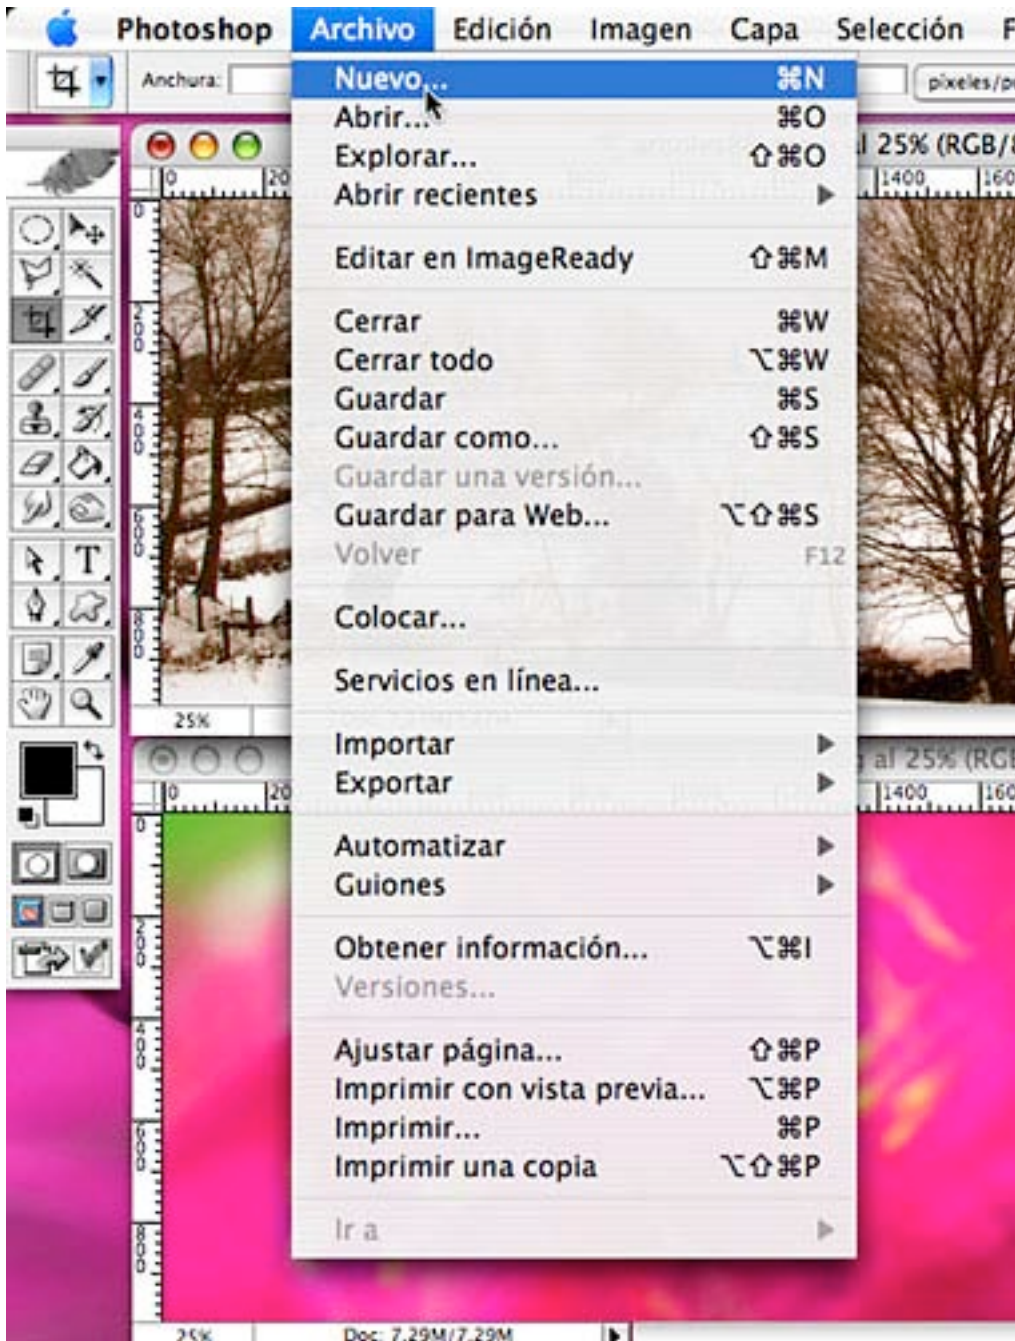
Photoshop Archivo Edición Imagen Capa Selección F

Anchura: píxeles/p

Nuevo... ⌘N
Abrir... ⌘O
Explorar... ⇧⌘O
Abrir recientes ▶

Editar en ImageReady ⇧⌘M

Cerrar ⌘W
Cerrar todo ⌥⌘W
Guardar ⌘S
Guardar como... ⇧⌘S
Guardar una versión...
Guardar para Web... ⌥⇧⌘S
Volver F12

Colocar...

Servicios en línea...

Importar ▶
Exportar ▶

Automatizar ▶
Guiones ▶

Obtener información... ⌥⌘I
Versiones...

Ajustar página... ⇧⌘P
Imprimir con vista previa... ⌥⌘P
Imprimir... ⌘P
Imprimir una copia ⌥⇧⌘P

Ir a ▶

l 25% (RGB/
1400 160
al 25% (RGB
1400 160
25%
25%
Doc: 7,29M/7,29M